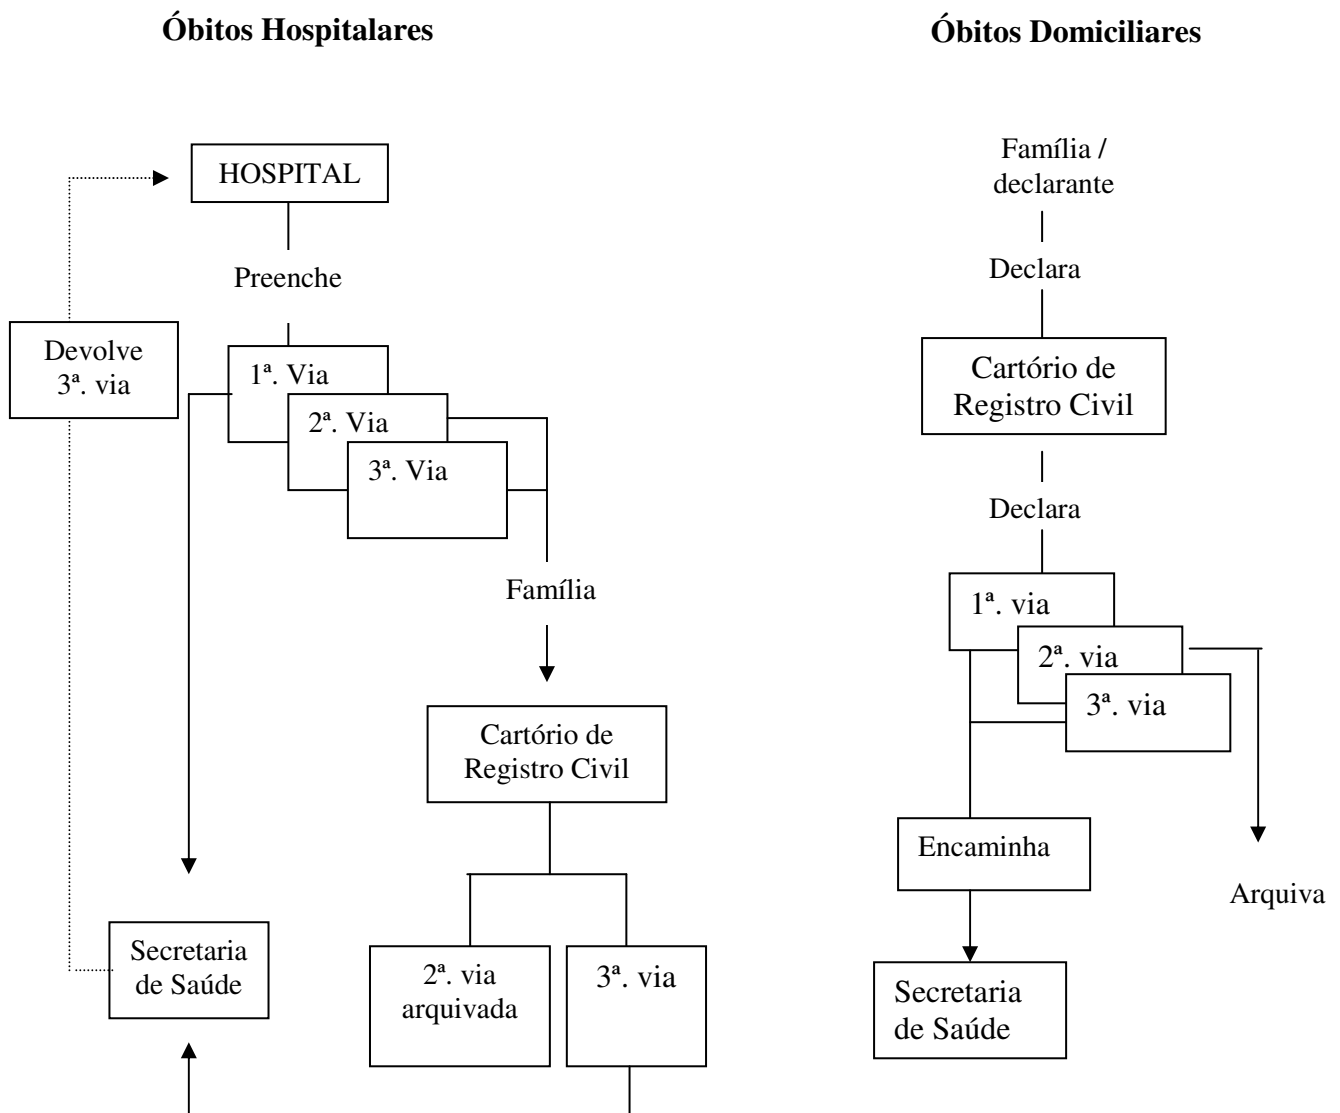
Óbitos Hospitalares

Óbitos Domiciliares

HOSPITAL

Preenche

Devolve 3ª. via

1ª. Via

2ª. Via

3ª. Via

Família

Cartório de Registro Civil

Secretaria de Saúde

2ª. via arquivada

3ª. via

Família / declarante

Declara

Cartório de Registro Civil

Declara

1ª. via

2ª. via

3ª. via

Encaminha

Arquiva

Secretaria de Saúde